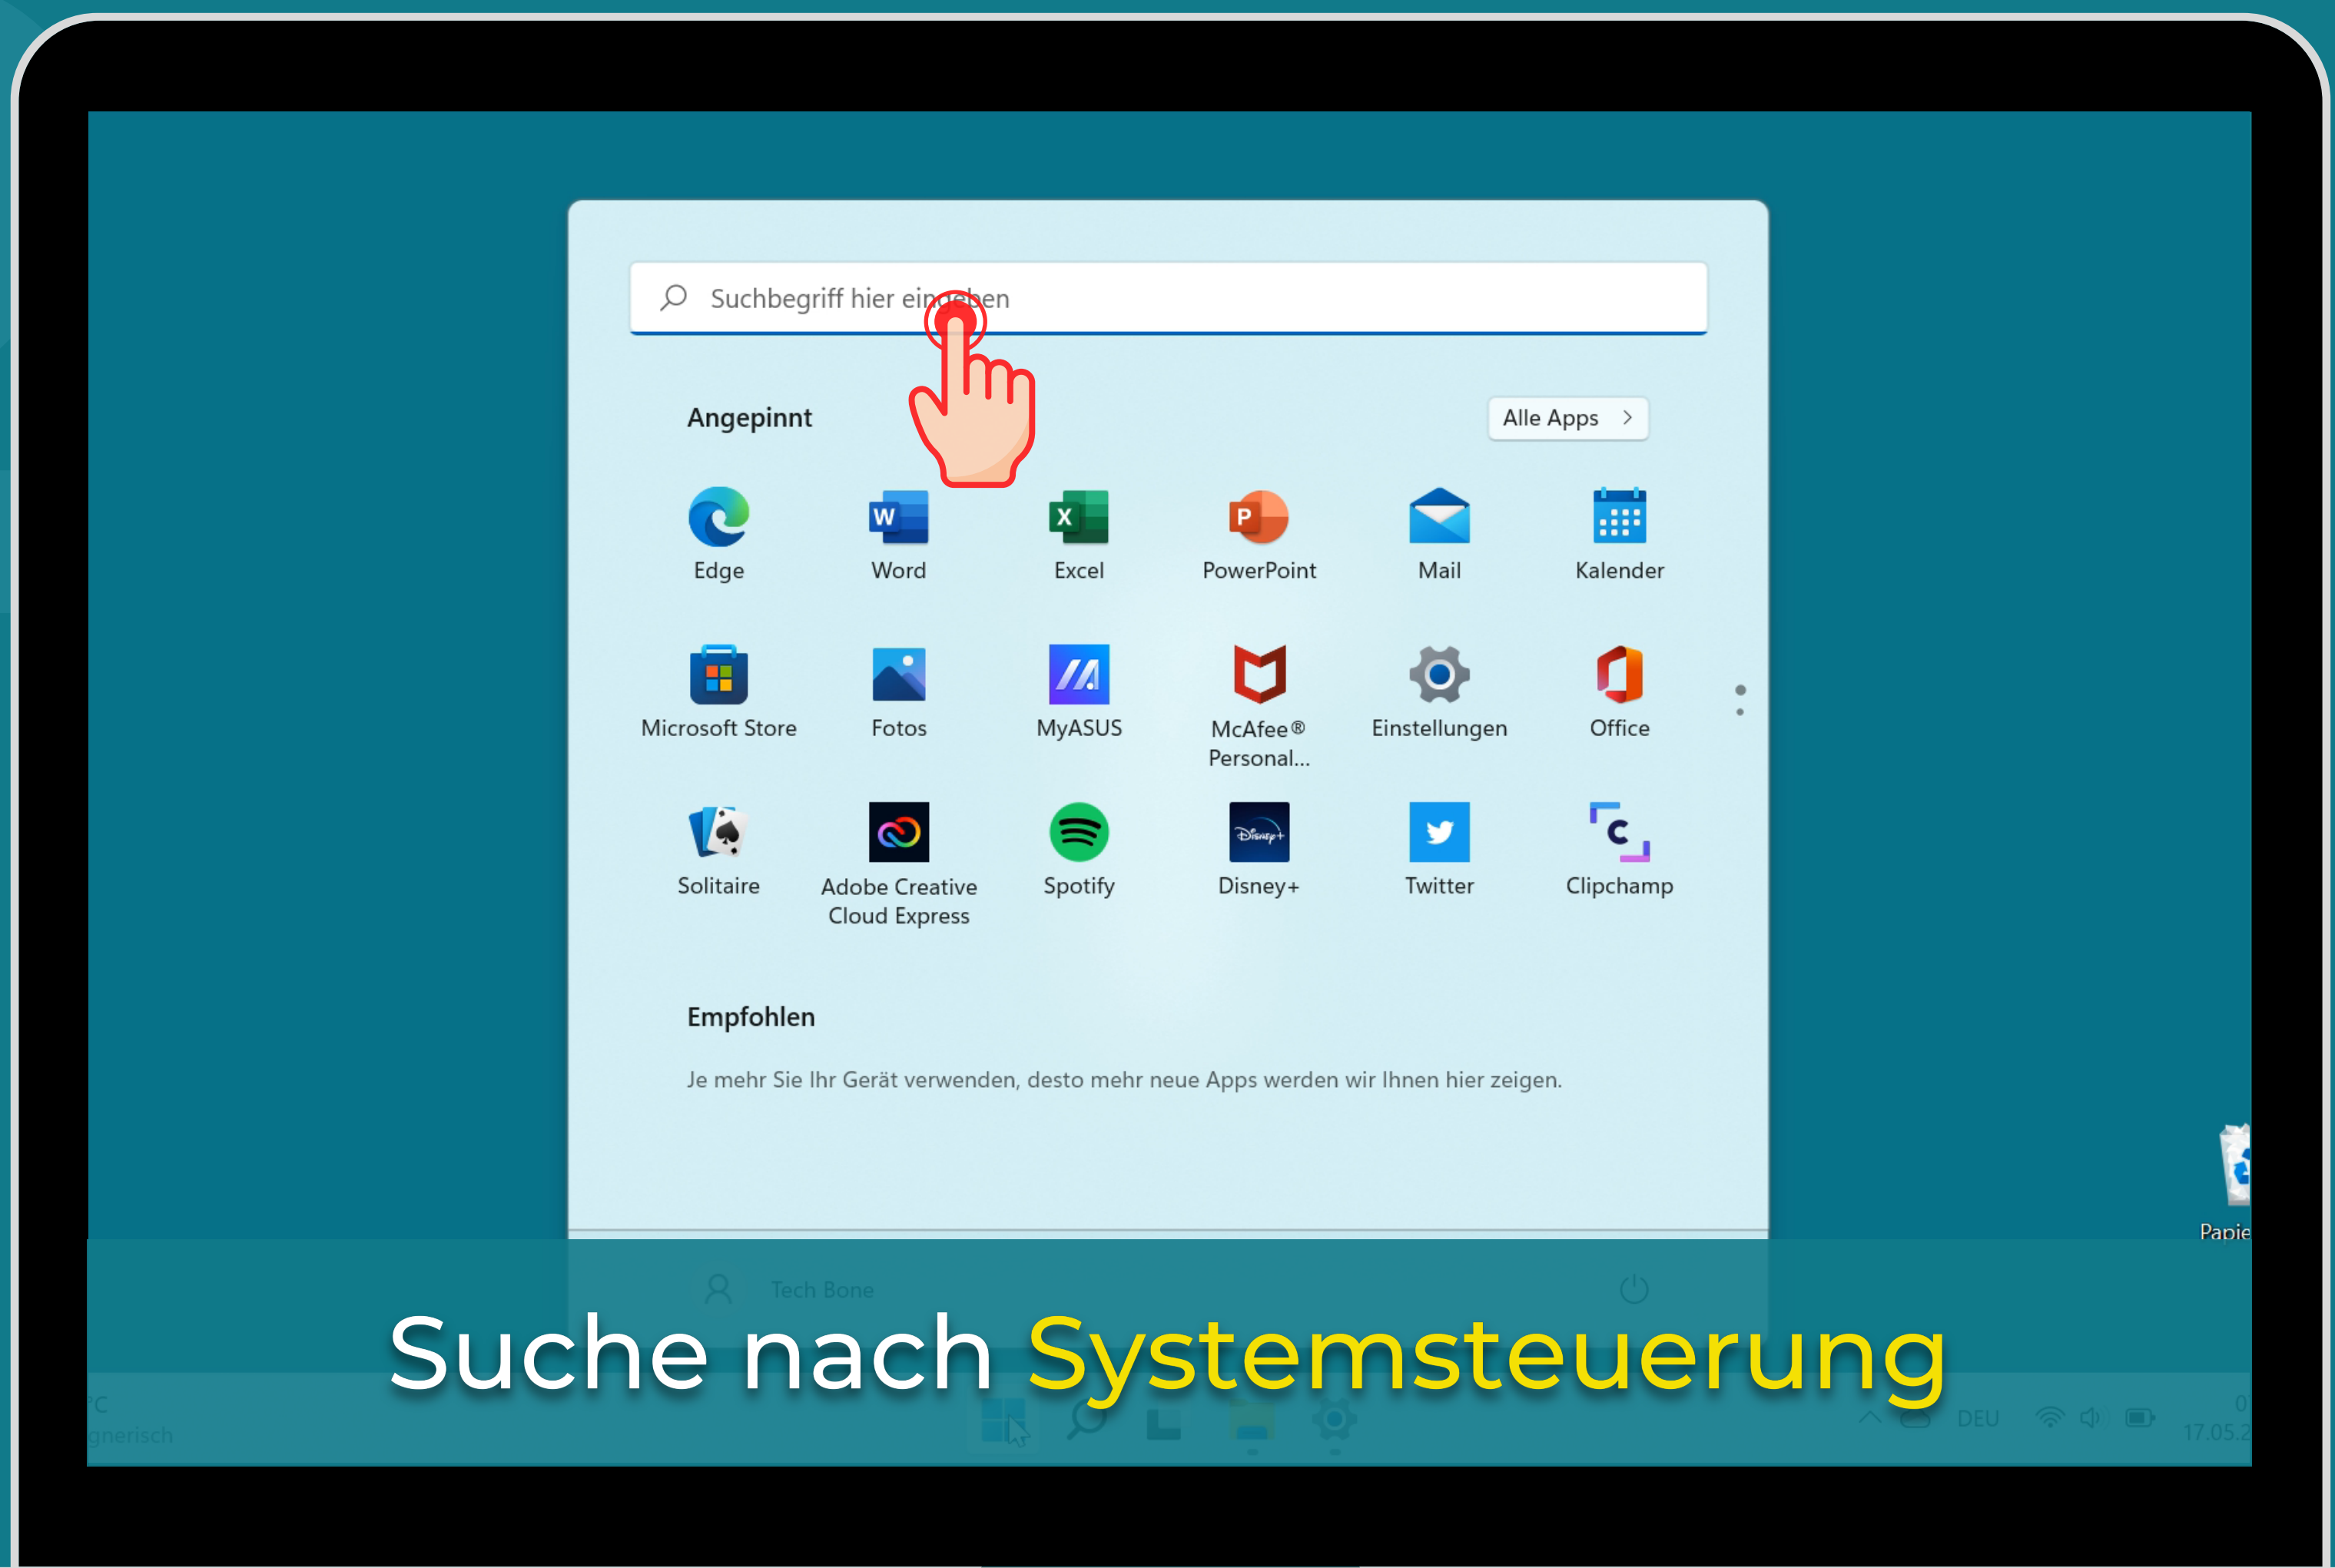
Suchbegriff hier ein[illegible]en

Angepinnt

Alle Apps >

Edge
Word
Excel
PowerPoint
Mail
Kalender

Microsoft Store
Fotos
MyASUS
McAfee® Personal...
Einstellungen
Office

Solitaire
Adobe Creative Cloud Express
Spotify
Disney+
Twitter
Clipchamp

Empfohlen

Je mehr Sie Ihr Gerät verwenden, desto mehr neue Apps werden wir Ihnen hier zeigen.

Papie

Tech Bone

Suche nach Systemsteuerung

C
gnerisch

DEU
17.05.2